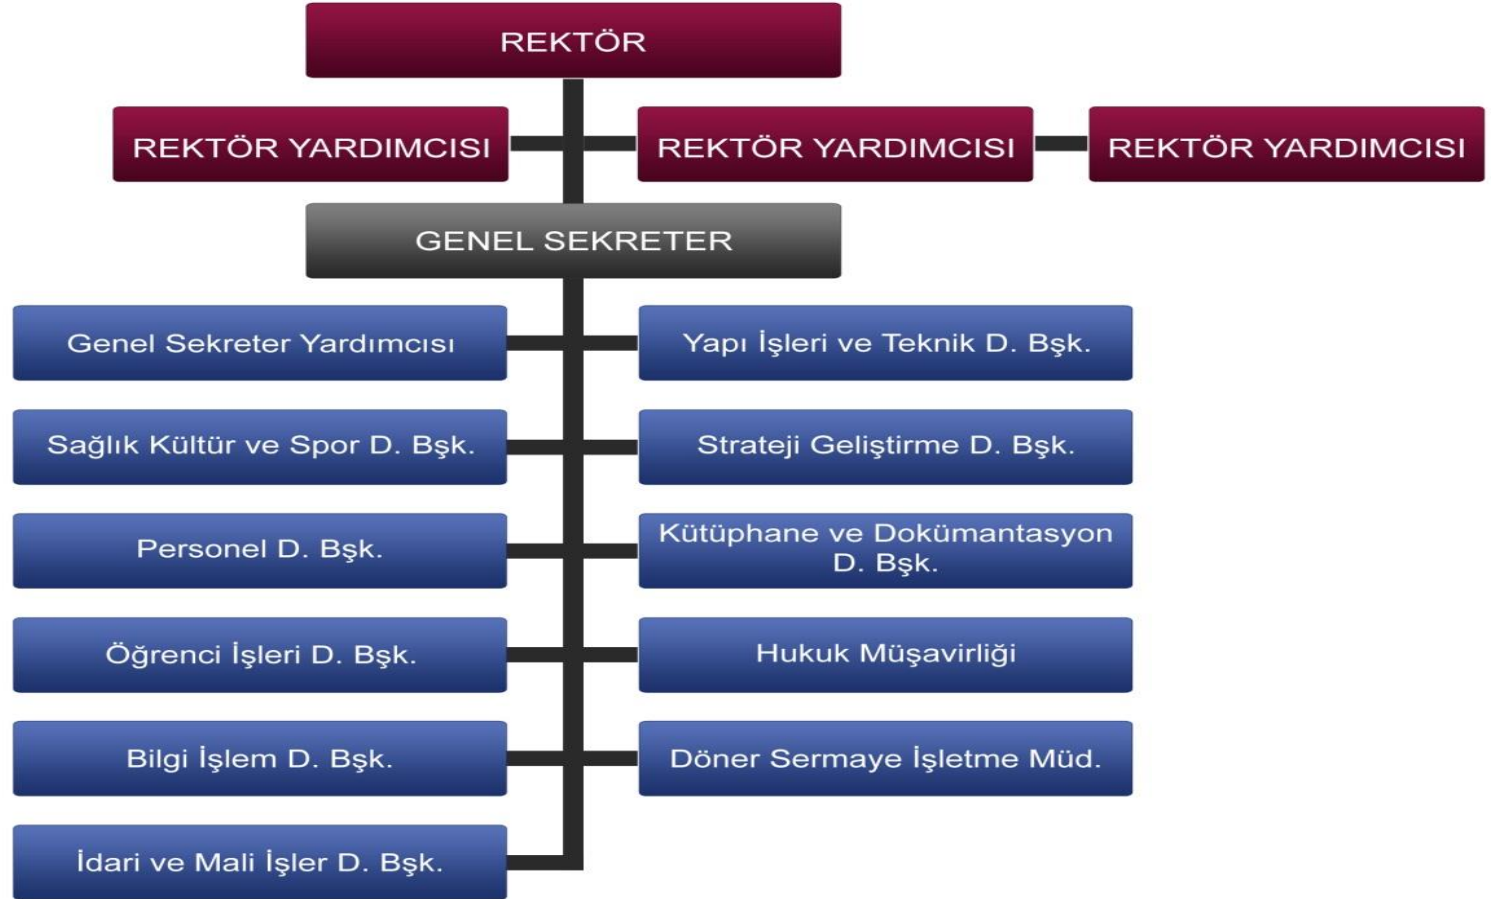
REKTÖR

REKTÖR YARDIMCISI

REKTÖR YARDIMCISI

REKTÖR YARDIMCISI

GENEL SEKRETER

Genel Sekreter Yardımcısı

Yapı İşleri ve Teknik D. Bşk.

Sağlık Kültür ve Spor D. Bşk.

Strateji Geliştirme D. Bşk.

Personel D. Bşk.

Kütüphane ve Dokümantasyon D. Bşk.

Öğrenci İşleri D. Bşk.

Hukuk Müşavirliği

Bilgi İşlem D. Bşk.

Döner Sermaye İşletme Müd.

İdari ve Mali İşler D. Bşk.